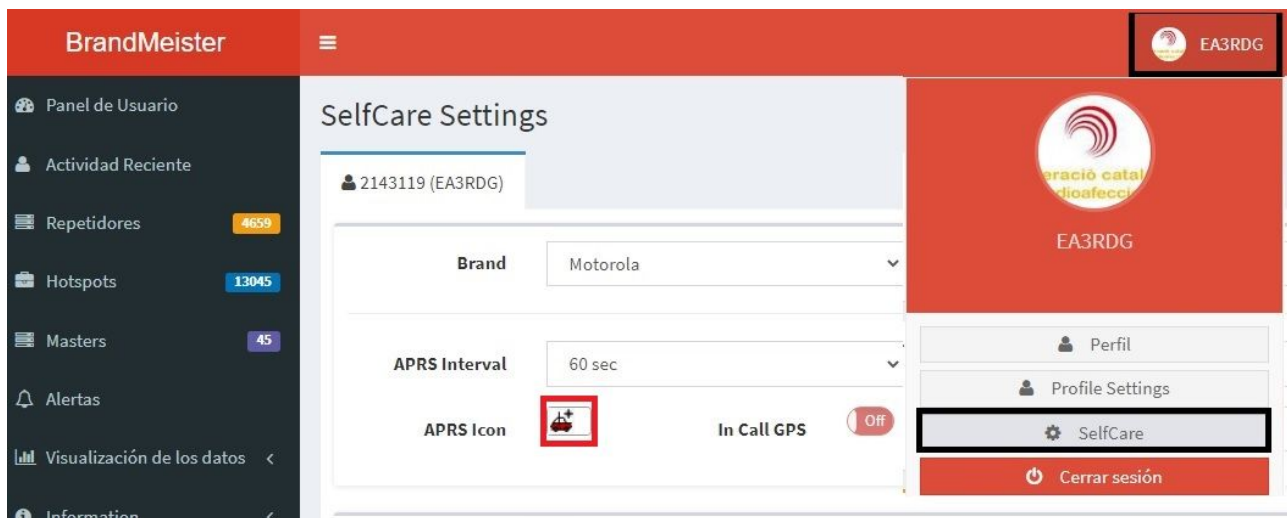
BrandMeister

EA3RDG

Panel de Usuario

Actividad Reciente

Repetidores 4659

Hotspots 13045

Masters 45

Alertas

Visualización de los datos <

Information <

SelfCare Settings

2143119 (EA3RDG)

Brand Motorola

APRS Interval 60 sec

APRS Icon

In Call GPS Off

eració catal
dioafecci

EA3RDG

Perfil

Profile Settings

SelfCare

Cerrar sesión